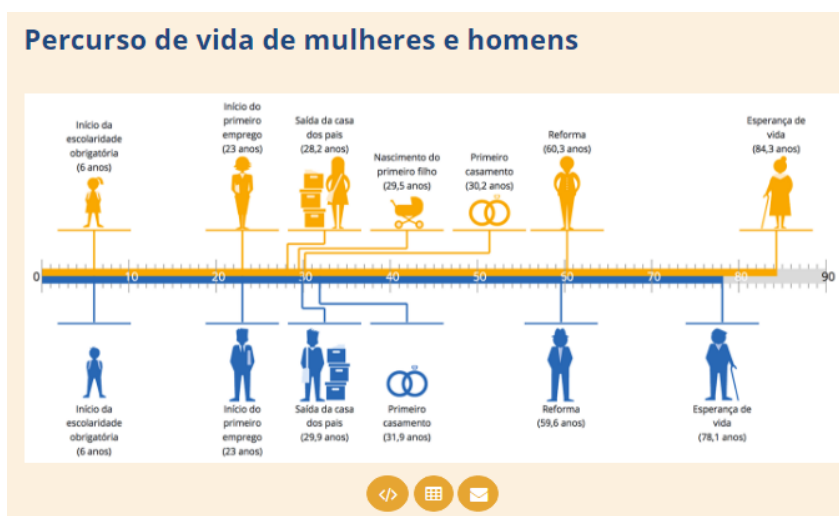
Percurso de vida de mulheres e homens

Início da escolaridade obrigatória (6 anos)

Início do primeiro emprego (23 anos)

Saída da casa dos pais (28,2 anos)

Nascimento do primeiro filho (29,5 anos)

Primeiro casamento (30,2 anos)

Reforma (60,3 anos)

Esperança de vida (84,3 anos)

0 10 20 30 40 50 60 70 80 90

Início da escolaridade obrigatória (6 anos)

Início do primeiro emprego (23 anos)

Saída da casa dos pais (29,9 anos)

Primeiro casamento (31,9 anos)

Reforma (59,6 anos)

Esperança de vida (78,1 anos)